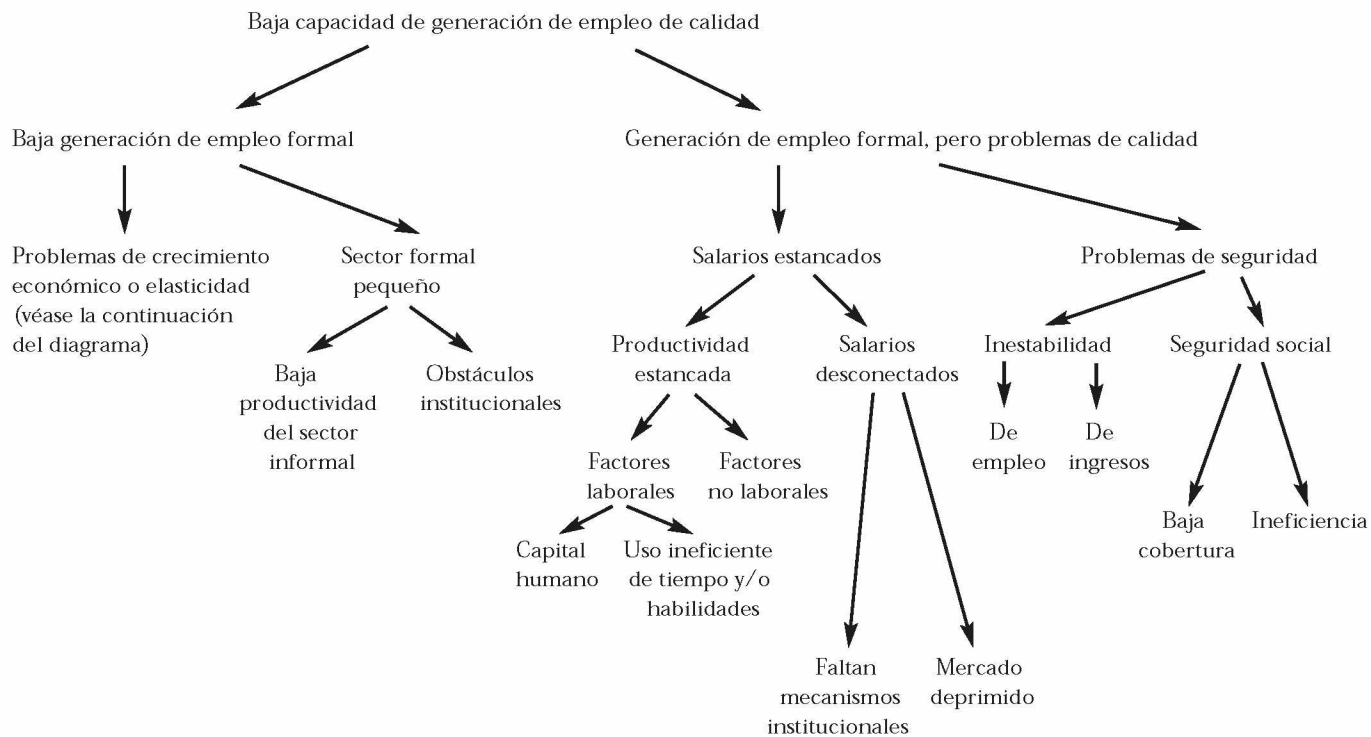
Baja capacidad de generación de empleo de calidad

Baja generación de empleo formal

Generación de empleo formal, pero problemas de calidad

Problemas de crecimiento económico o elasticidad (véase la continuación del diagrama)

Sector formal pequeño

Baja productividad del sector informal

Obstáculos institucionales

Salarios estancados

Productividad estancada

Factores laborales

Capital humano

Uso ineficiente de tiempo y/o habilidades

Factores no laborales

Salarios desconectados

Faltan mecanismos institucionales

Mercado deprimido

Problemas de seguridad

Inestabilidad

De empleo

De ingresos

Seguridad social

Baja cobertura

Ineficiencia